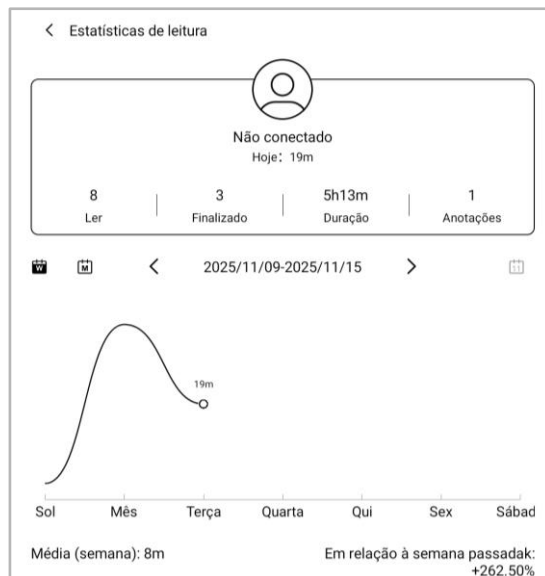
< Estatísticas de leitura

Não conectado
Hoje: 19m

| 8 | 3 | 5h13m | 1 |
|---|---|---|---|
| Ler | Finalizado | Duração | Anotações |

W M < 2025/11/09-2025/11/15 >

19m

Sol Mês Terça Quarta Qui Sex Sábad

Média (semana): 8m

Em relação à semana passadak: +262.50%